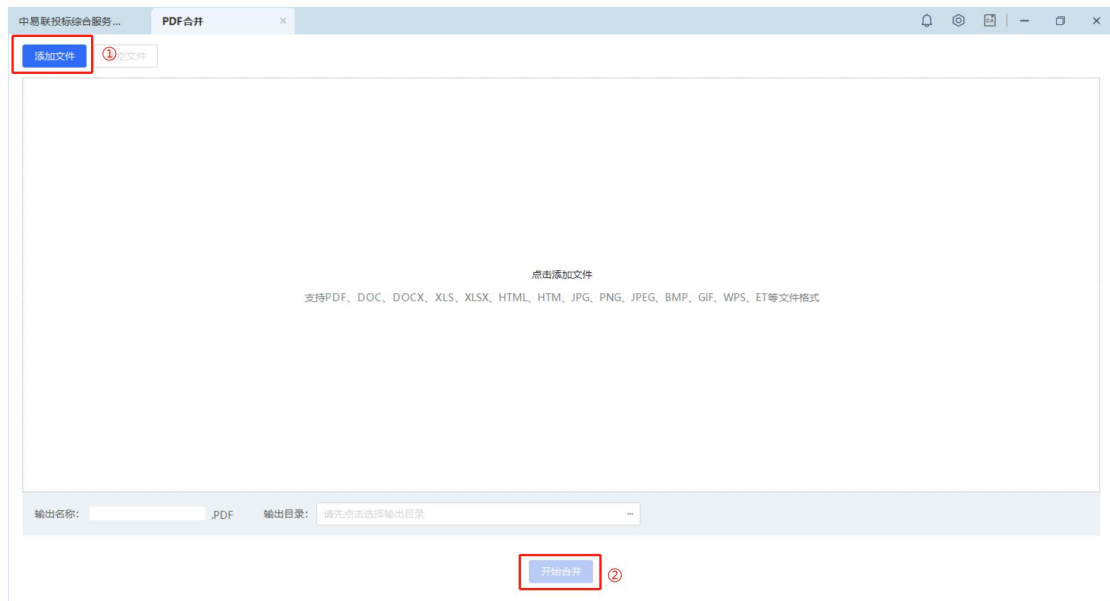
中易联投标综合服务...

PDF合并

×

添加文件 ① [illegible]空文件

点击添加文件

支持PDF、DOC、DOCX、XLS、XLSX、HTML、HTM、JPG、PNG、JPEG、BMP、GIF、WPS、ET等文件格式

输出名称: .PDF 输出目录: 请先点击选择输出目录 ···

开始合并 ②